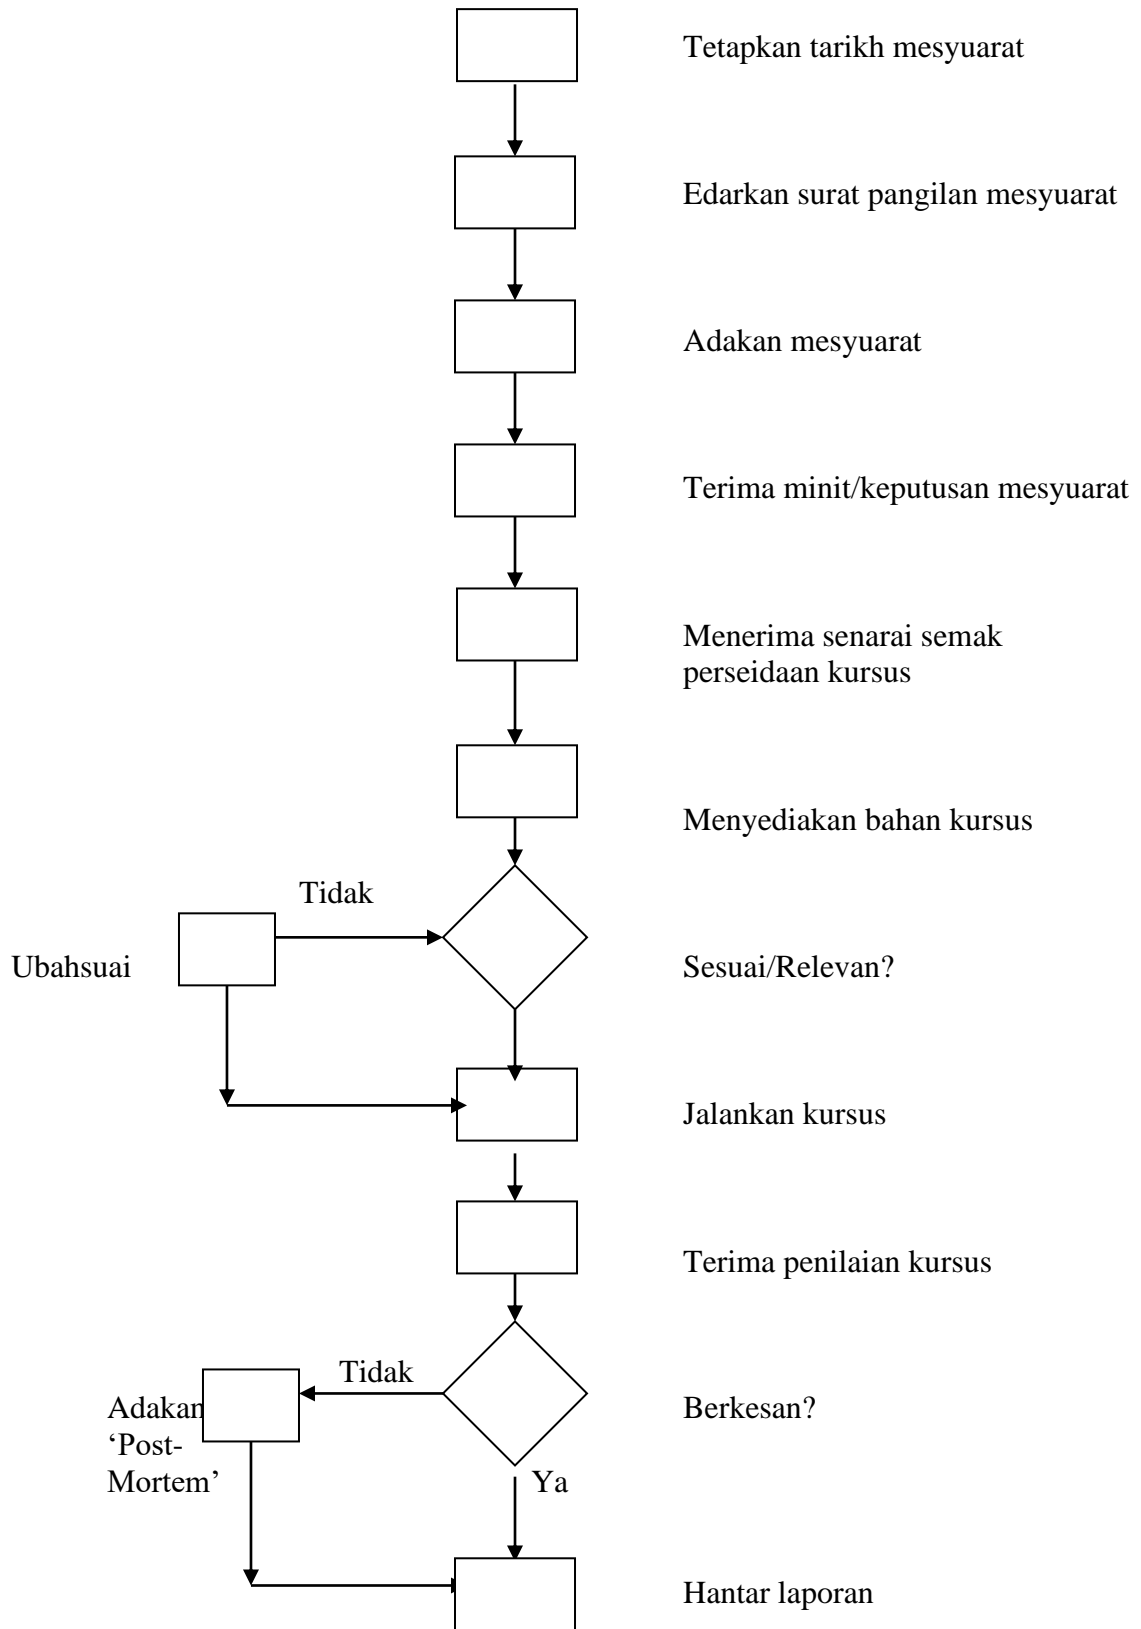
Tetapkan tarikh mesyuarat

Edarkan surat pangilan mesyuarat

Adakan mesyuarat

Terima minit/keputusan mesyuarat

Menerima senarai semak perseidaan kursus

Menyediakan bahan kursus

Tidak

Ubahsuai

Sesuai/Relevan?

Jalankan kursus

Terima penilaian kursus

Tidak

Adakan 'Post-Mortem'

Berkesan?

Ya

Hantar laporan